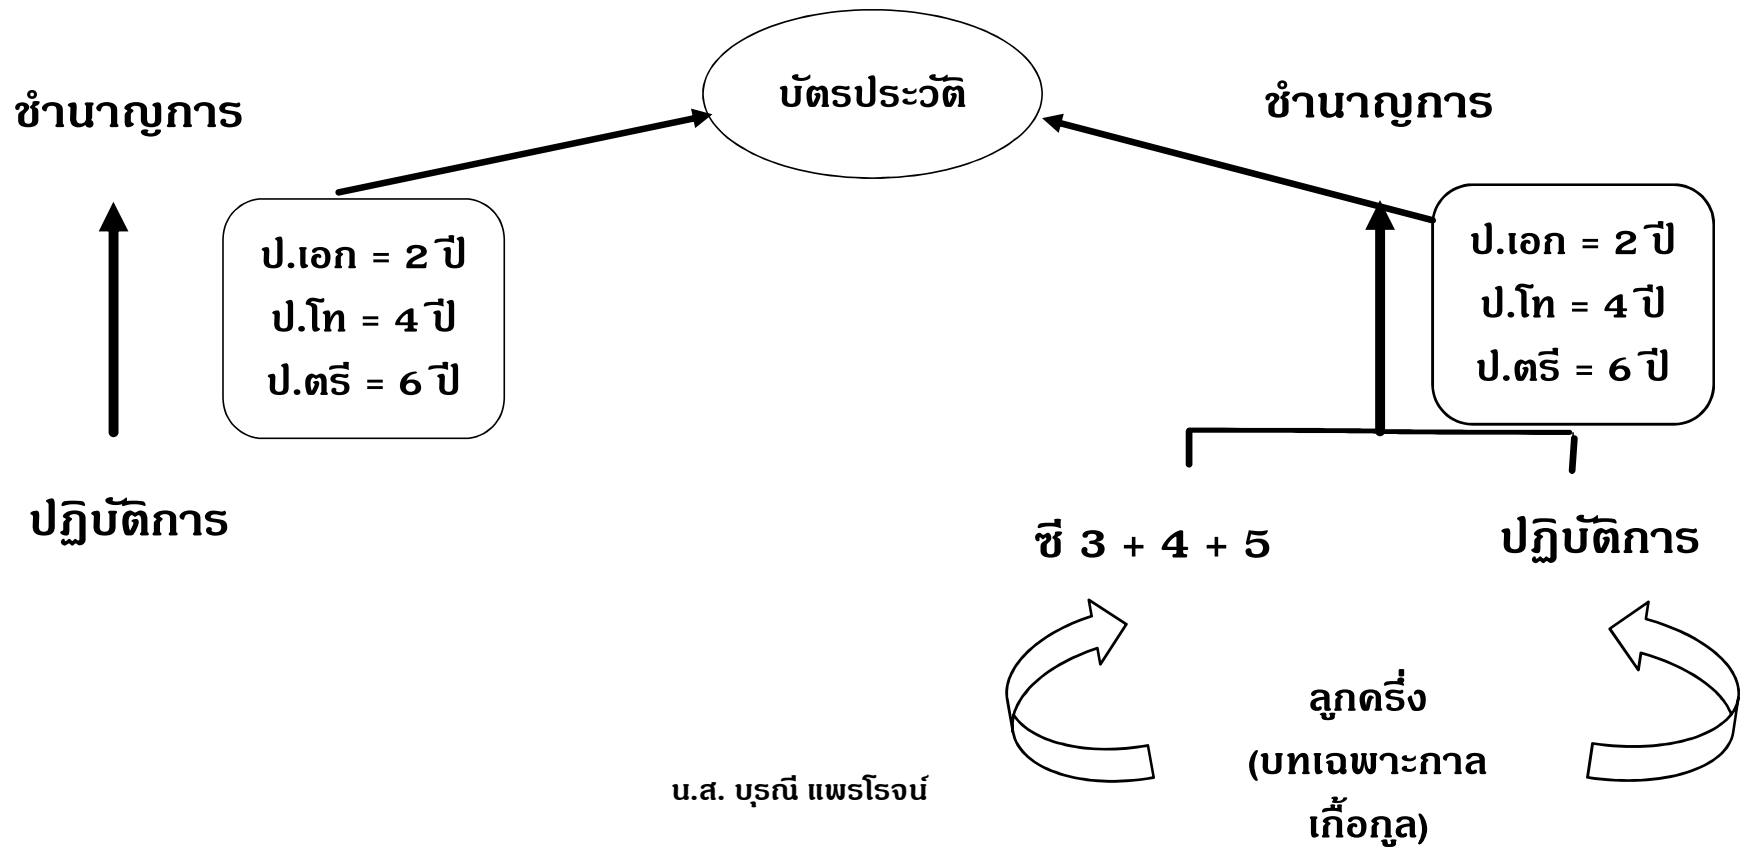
บัตรประวัติ

ชำนาญการ

ป.เอก = 2 ปี
ป.โท = 4 ปี
ป.ตรี = 6 ปี

ปฏิบัติการ

ชำนาญการ

ป.เอก = 2 ปี
ป.โท = 4 ปี
ป.ตรี = 6 ปี

ซี 3 + 4 + 5

ปฏิบัติการ

ลูกครึ่ง
(บทเฉพาะกาล
เกื้อกูล)

น.ส. บุรณี แพรโรจน์